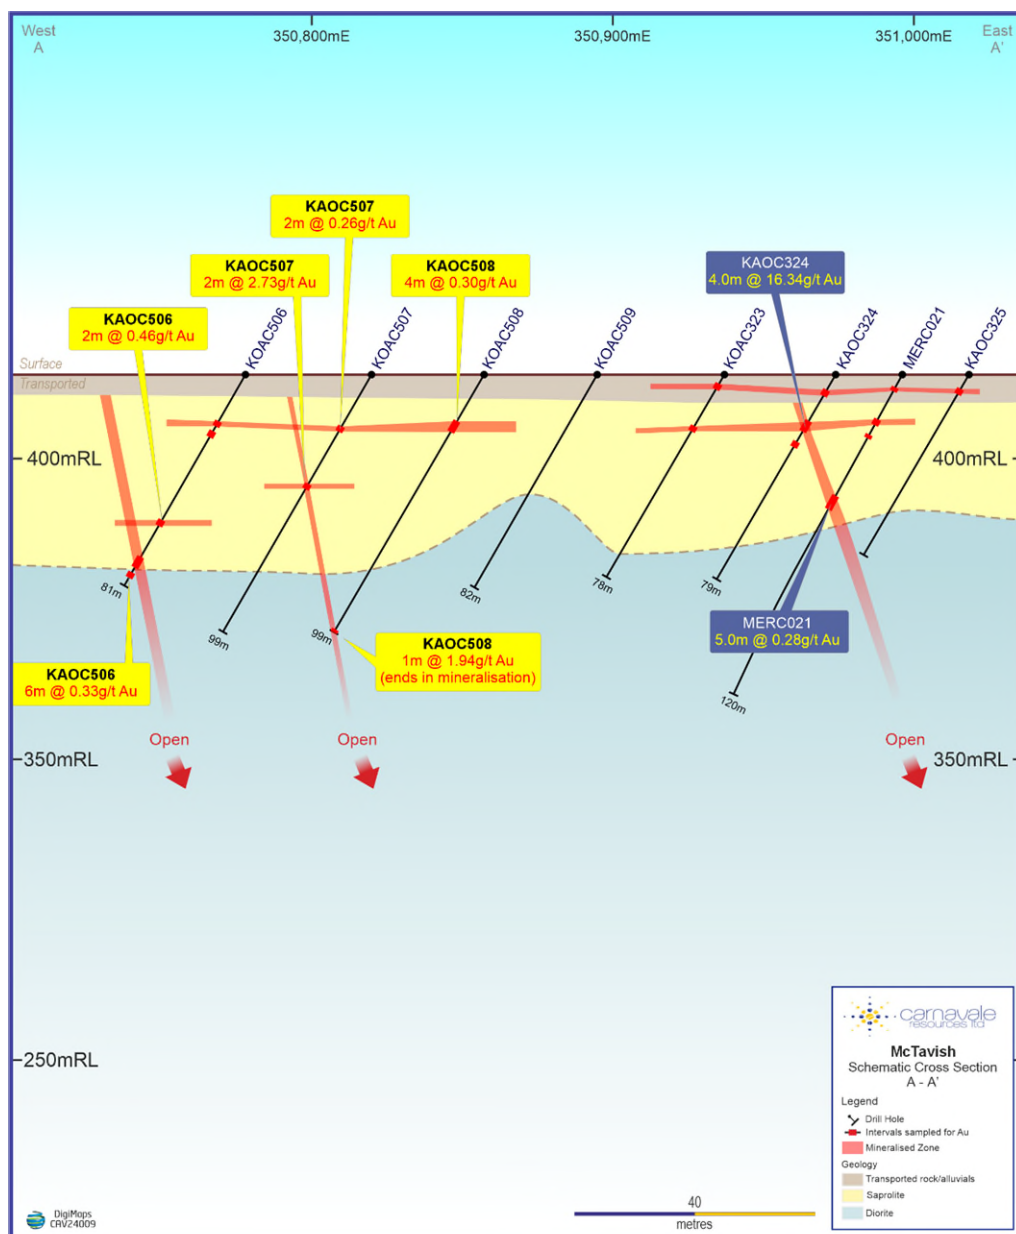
West
A

350,800mE

350,900mE

351,000mE

East
A'

KAOC507
2m @ 0.26g/t Au

KAOC507
2m @ 2.73g/t Au

KAOC508
4m @ 0.30g/t Au

KAOC324
4.0m @ 16.34g/t Au

KAOC506
2m @ 0.46g/t Au

KAOC506

KAOC507

KAOC508

KAOC509

KAOC323

KAOC324

MERC021

KAOC325

Surface

Transported

400mRL

400mRL

81m

99m

99m

82m

78m

79m

MERC021
5.0m @ 0.28g/t Au

KAOC508
1m @ 1.94g/t Au
(ends in mineralisation)

KAOC506
6m @ 0.33g/t Au

120m

Open

Open

Open

350mRL

350mRL

carnavale resources ltd

McTavish
Schematic Cross Section
A - A'

Legend
Drill Hole
Intervals sampled for Au
Mineralised Zone
Geology
Transported rock/alluvials
Saprolite
Diorite

250mRL

40
metres

DigiMaps
CRV24009